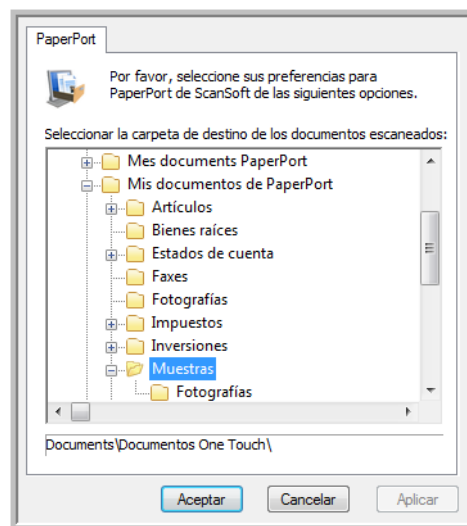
PaperPort

Por favor, seleccione sus preferencias para PaperPort de ScanSoft de las siguientes opciones.

Seleccionar la carpeta de destino de los documentos escaneados:

Mes documents PaperPort
Mis documentos de PaperPort
Artículos
Bienes raíces
Estados de cuenta
Faxes
Fotografías
Impuestos
Inversiones
Muestras
Fotografías

Documents\Documentos One Touch\

Aceptar
Cancelar
Aplicar